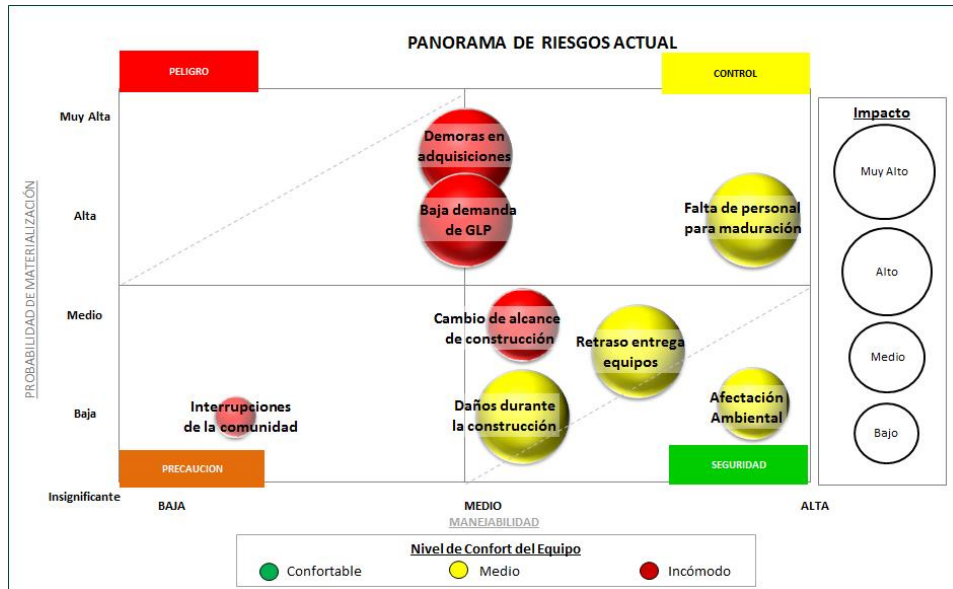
PANORAMA DE RIESGOS ACTUAL

PELIGRO

CONTROL

PROBABILIDAD DE MATERIALIZACIÓN

Muy Alta

Alta

Medio

Baja

Insignificante

Demoras en adquisiciones

Baja demanda de GLP

Falta de personal para maduración

Cambio de alcance de construcción

Retraso entrega equipos

Interrupciones de la comunidad

Daños durante la construcción

Afectación Ambiental

PRECAUCION

SEGURIDAD

BAJA

MEDIO

ALTA

MANEJABILIDAD

Impacto

Muy Alto

Alto

Medio

Bajo

Nivel de Confort del Equipo

Confortable

Medio

Incómodo